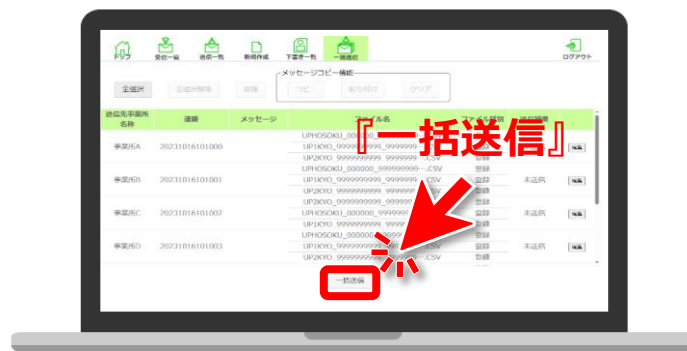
トップ 受信一覧 送信一覧 新規作成 下書き一覧 一括送信 ログアウト

全選択 全選択解除 削除

メッセージコピー機能
コピー 貼り付け クリア

『一括送信』

| 送信先事業所名称 | 連番 | メッセージ | ファイル名 | ファイル種別 | 送信結果 | |
|---|---|---|---|---|---|---|
| 事業所A | 20231016101000 | | UPHOSOKU_000000_ / UP1KYO_9999999999_9999999 / UP2KYO_9999999999_9999999...CSV | 登録 / 登録 | | |
| 事業所B | 20231016101001 | | UPHOSOKU_000000_9999999999...CSV / UP1KYO_9999999999_9999999...CSV / UP2KYO_9999999999_9999999...CSV | 登録 / 登録 / 登録 | 未送信 | |
| 事業所C | 20231016101002 | | UPHOSOKU_000000_9999999 / UP1KYO_9999999999_9999999 / UP2KYO_9999999999_9999999 | 登録 / 登録 | 未送信 | |
| 事業所D | 20231016101003 | | UPHOSOKU_000000_ / UP1KYO_9999999999...CSV / UP2KYO_9999999999 | 登録 / 登録 / 登録 | 未送信 | |

一括送信